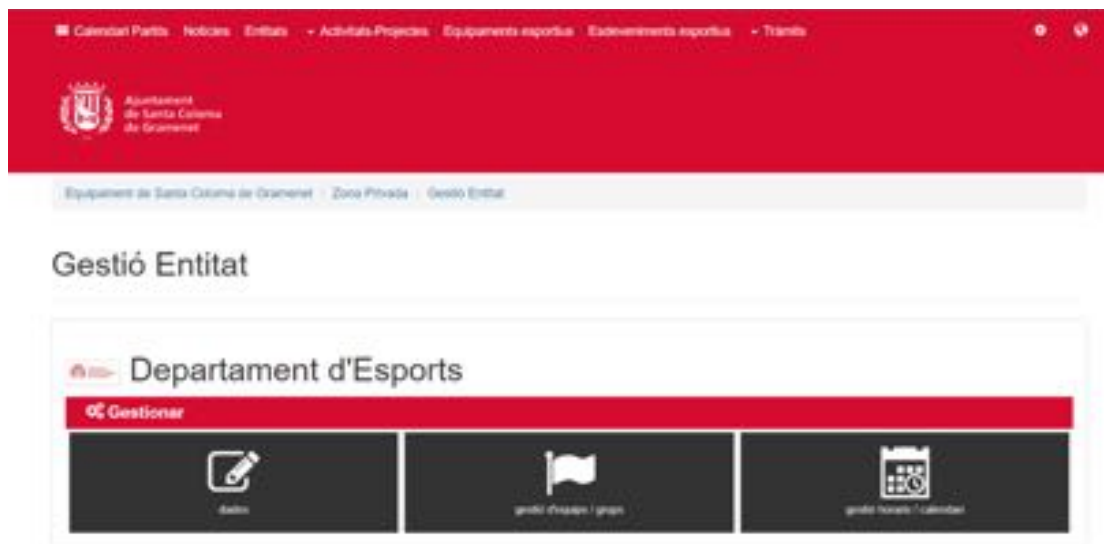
Calendari Partits Notícies Entitats Activitats-Projectes Equipaments esportius Esdeveniments esportius Tràmits

Ajuntament de Santa Coloma de Gramenet

Equipament de Santa Coloma de Gramenet / Zona Privada / Gestió Entitat

Gestió Entitat

Departament d'Esports

Gestionar

dades

gestió d'equips / grups

gestió horaris / calendari